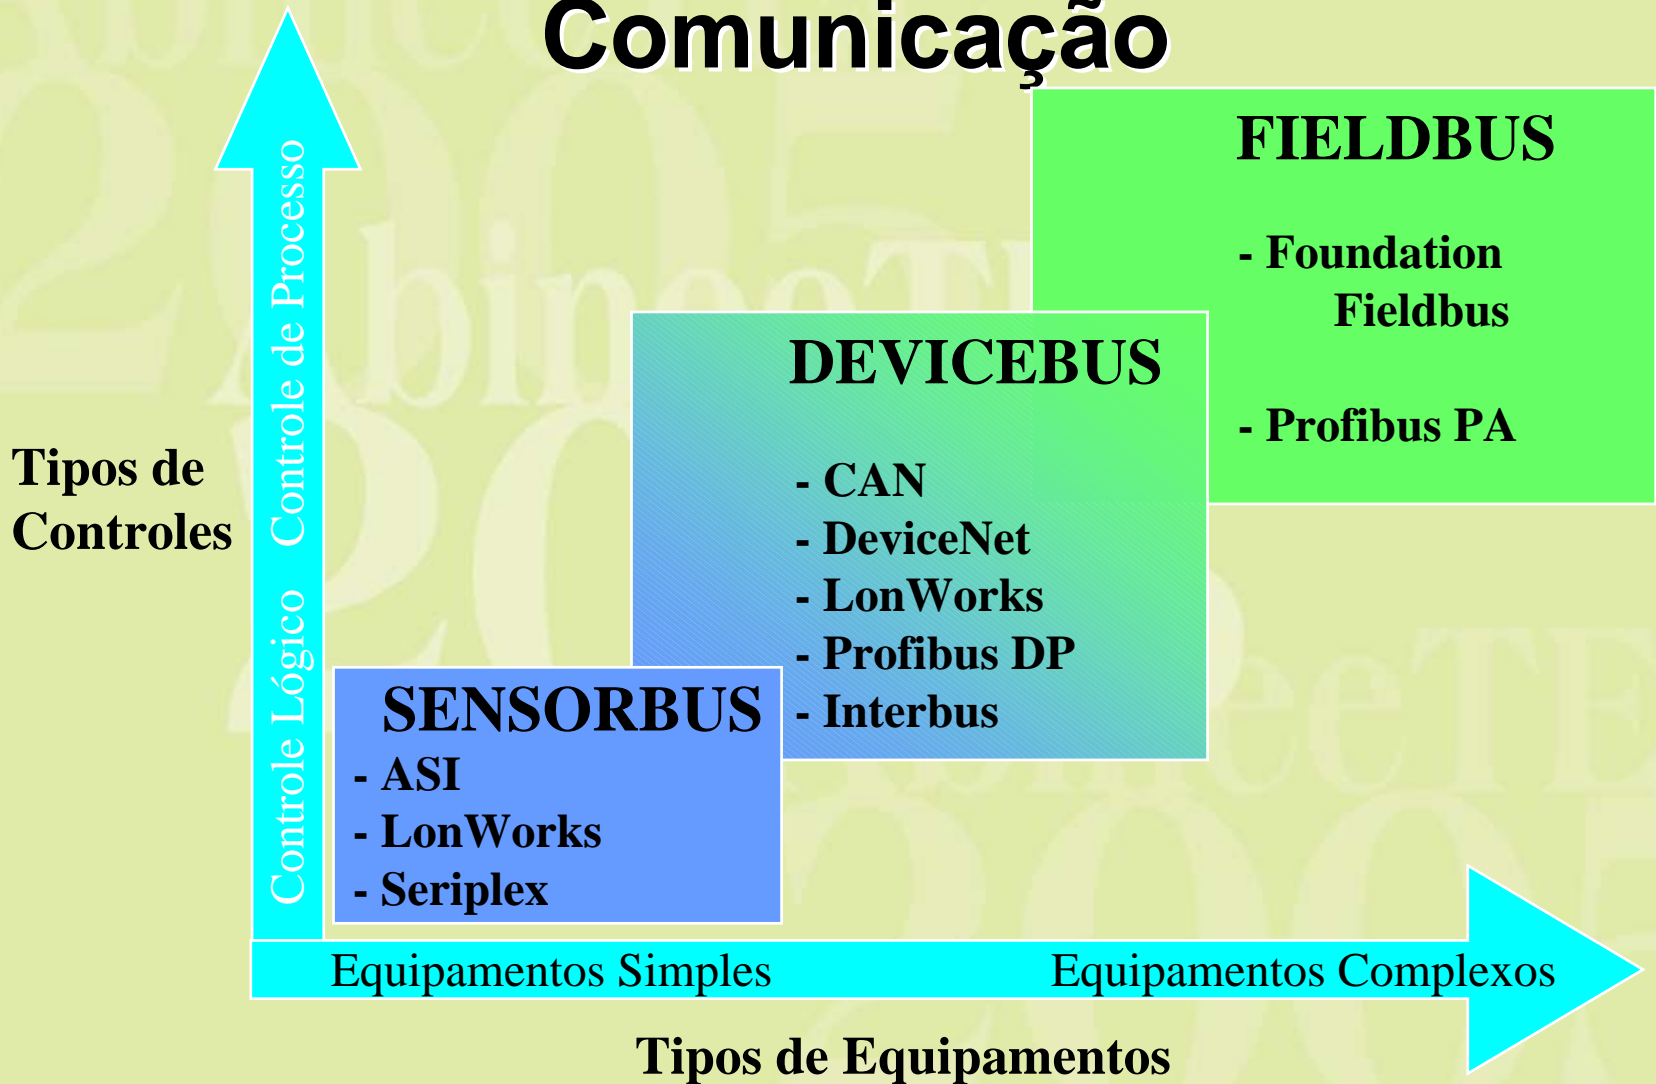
Comunicação

FIELDBUS

- Foundation Fieldbus

- Profibus PA

DEVICEBUS

- CAN
- DeviceNet
- LonWorks
- Profibus DP
- Interbus

SENSORBUS
- ASI
- LonWorks
- Seriplex

Tipos de Controles

Controle Lógico Controle de Processo

Equipamentos Simples Equipamentos Complexos

Tipos de Equipamentos